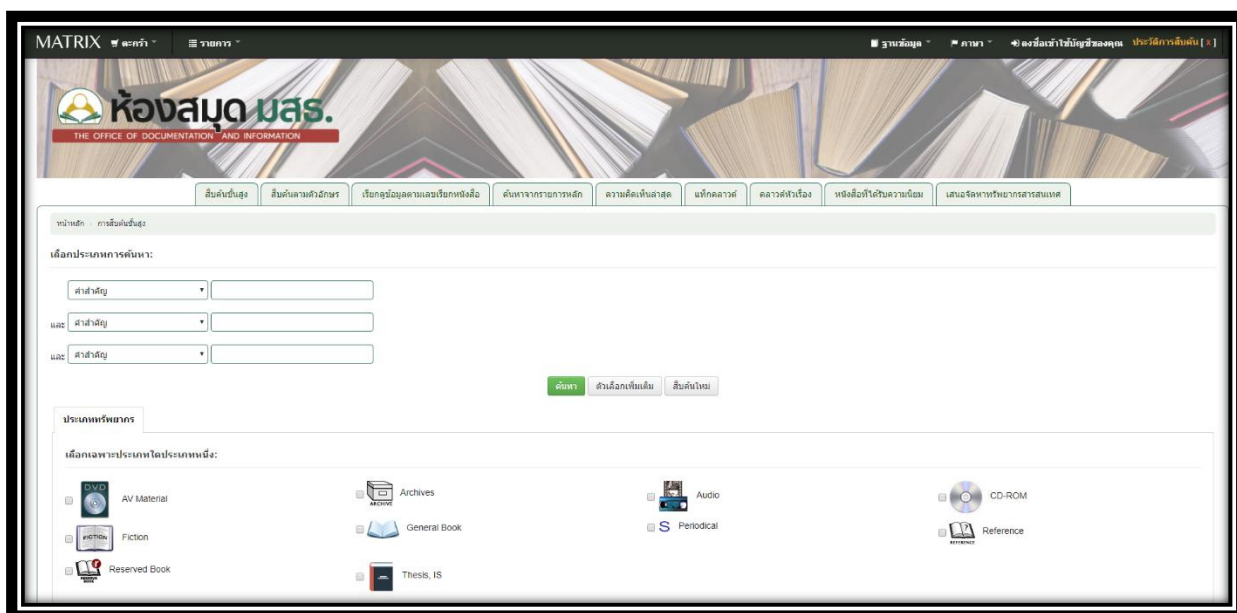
MATRIX ตะกร้า รายการ ฐานข้อมูล ภาษา ลงชื่อเข้าใช้บัญชีของคุณ ประวัติการสืบค้น [ X ]

ห้องสมุด มสธ.
THE OFFICE OF DOCUMENTATION AND INFORMATION

สืบค้นขั้นสูง | สืบค้นตามตัวอักษร | เรียกดูข้อมูลตามเลขเรียกหนังสือ | ค้นหาจากรายการหลัก | ความคิดเห็นล่าสุด | แท็กคลาวด์ | คลาวด์หัวเรื่อง | หนังสือที่ได้รับความนิยม | เสนอจัดหาทรัพยากรสารสนเทศ

หน้าหลัก › การสืบค้นขั้นสูง

เลือกประเภทการค้นหา:

คำสำคัญ
และ คำสำคัญ
และ คำสำคัญ

ค้นหา | ตัวเลือกเพิ่มเติม | สืบค้นใหม่

ประเภททรัพยากร

เลือกเฉพาะประเภทใดประเภทหนึ่ง:

AV Material | Archives | Audio | CD-ROM
Fiction | General Book | Periodical | Reference
Reserved Book | Thesis, IS